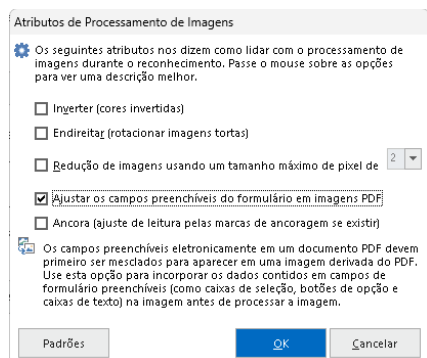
Atributos de Processamento de Imagens

Os seguintes atributos nos dizem como lidar com o processamento de imagens durante o reconhecimento. Passe o mouse sobre as opções para ver uma descrição melhor.

☐ Inverter (cores invertidas)

☐ Endireitar (rotacionar imagens tortas)

☐ Redução de imagens usando um tamanho máximo de pixel de 2

☑ Ajustar os campos preenchíveis do formulário em imagens PDF

☐ Ancora (ajuste de leitura pelas marcas de ancoragem se existir)

Os campos preenchíveis eletronicamente em um documento PDF devem primeiro ser mesclados para aparecer em uma imagem derivada do PDF. Use esta opção para incorporar os dados contidos em campos de formulário preenchíveis (como caixas de seleção, botões de opção e caixas de texto) na imagem antes de processar a imagem.

Padrões OK Cancelar